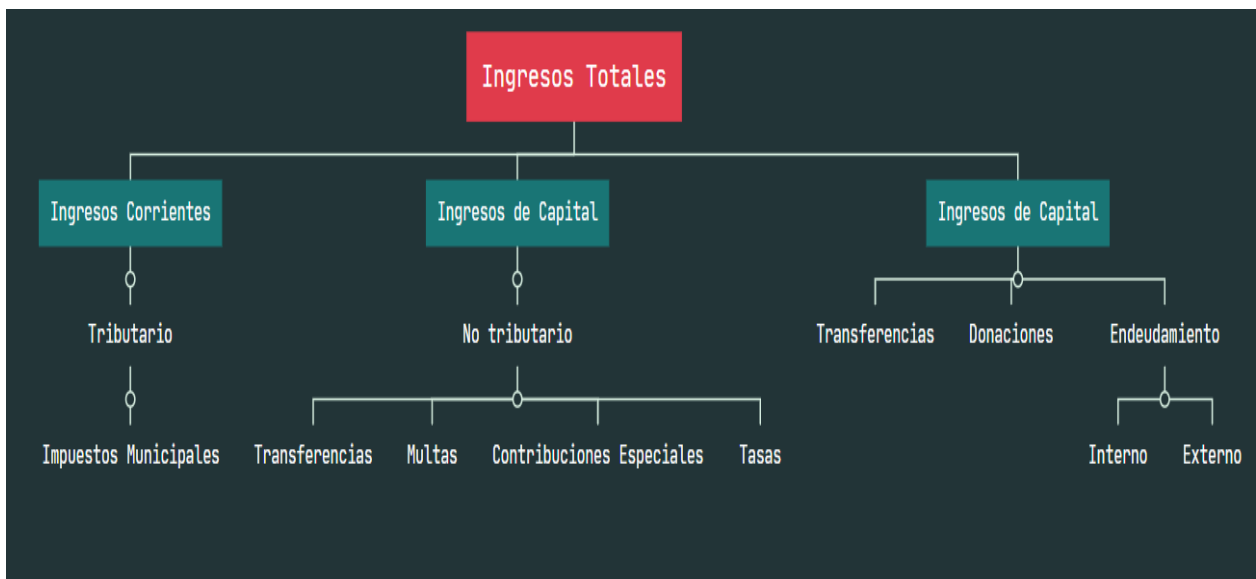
Ingresos Totales

Ingresos Corrientes

Tributario

Impuestos Municipales

Ingresos de Capital

No tributario

Transferencias

Multas

Contribuciones Especiales

Tasas

Ingresos de Capital

Transferencias

Donaciones

Endeudamiento

Interno

Externo